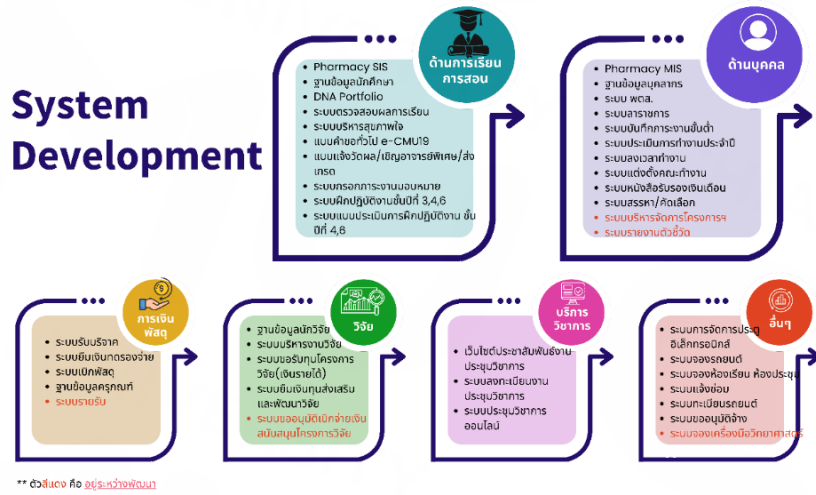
System Development

ด้านการเรียนการสอน
Pharmacy SIS
ฐานข้อมูลนักศึกษา
DNA Portfolio
ระบบตรวจสอบผลการเรียน
ระบบบริหารสุขภาพใจ
แบบค้นหาทั่วไป e-CMU19
แบบแจ้งวัดผล/เชิญอาจารย์พิเศษ/ส่งเกรด
ระบบกรอกภาระงานมอบหมาย
ระบบฝึกปฏิบัติงานชั้นปีที่ 3,4,6
ระบบแบบประเมินการฝึกปฏิบัติงาน ชั้นปีที่ 4,6

ด้านบุคคล
Pharmacy MIS
ฐานข้อมูลบุคลากร
ระบบ พตล.
ระบบสารบรรณ
ระบบบันทึกภาระงานขั้นต่ำ
ระบบแบบประเมินการทำงานประจำปี
ระบบลงเวลาทำงาน
ระบบแต่งตั้งคณะทำงาน
ระบบหนังสือรับรองเงินเดือน
ระบบสรรหา/คัดเลือก
ระบบบริหารจัดการโครงการฯ
ระบบรายงานตัวชี้วัด

การเงินพัสดุ
ระบบรับบริจาค
ระบบยืมเงินทดรองจ่าย
ระบบเบิกพัสดุ
ฐานข้อมูลครุภัณฑ์
ระบบรายรับ

วิจัย
ฐานข้อมูลนักวิจัย
ระบบบริหารงานวิจัย
ระบบขอรับทุนโครงการวิจัย (เงินรายได้)
ระบบยืมเงินทุนส่งเสริมและพัฒนาวิจัย
ระบบขออนุมัติเบิกจ่ายเงินสนับสนุนโครงการวิจัย

บริการวิชาการ
เว็บไซต์ประชาสัมพันธ์งานประชุมวิชาการ
ระบบลงทะเบียนงานประชุมวิชาการ
ระบบการประชุมวิชาการออนไลน์

อื่นๆ
ระบบการจัดการประชุมอิเล็กทรอนิกส์
ระบบจองรถยนต์
ระบบจองห้องเรียน ห้องประชุม
ระบบแจ้งซ่อม
ระบบทะเบียนรถยนต์
ระบบขออนุมัติจ้าง
ระบบจองเครื่องมือวิทยาศาสตร์

** ตัวสีแดง คือ อยู่ระหว่างพัฒนา